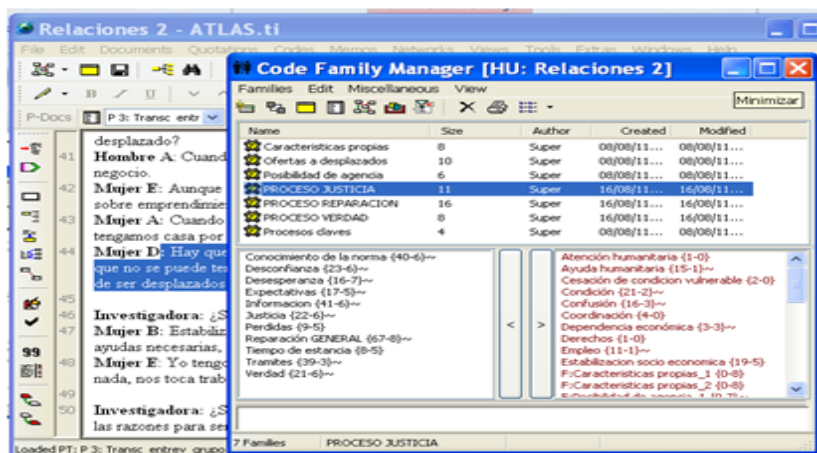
Relaciones 2 - ATLAS.ti

File Edit Documents Quotations Codes Memos Networks Views Tools Extras Windows Help

P-Docs P 3: Transc entr

desplazado?
41 Hombre A: Cuand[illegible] negocio.
42 Mujer E: Aunque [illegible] sobre emprendimie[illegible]
43 Mujer A: Cuando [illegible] tengamos casa por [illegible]
44 Mujer D: Hay que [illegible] que no se puede te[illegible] de ser desplazados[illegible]
45
46 Investigadora: ¿S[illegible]
47 Mujer B: Estabiliz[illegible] ayudas necesarias,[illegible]
48 Mujer E: Yo tengo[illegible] nada, nos toca trab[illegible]
49
50 Investigadora: ¿S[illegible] las razones para se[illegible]

Loaded PT: P 3: Transc entrev grupo

Code Family Manager [HU: Relaciones 2]

Families Edit Miscellaneous View

Minimizar

| Name | Size | Author | Created | Modified |
|---|---|---|---|---|
| Caracteristicas propias | 8 | Super | 08/08/11... | 08/08/11... |
| Ofertas a desplazados | 10 | Super | 08/08/11... | 08/08/11... |
| Posibilidad de agencia | 6 | Super | 08/08/11... | 08/08/11... |
| PROCESO JUSTICIA | 11 | Super | 16/08/11... | 16/08/11... |
| PROCESO REPARACION | 16 | Super | 16/08/11... | 16/08/11... |
| PROCESO VERDAD | 8 | Super | 16/08/11... | 16/08/11... |
| Procesos claves | 4 | Super | 08/08/11... | 08/08/11... |

Conocimiento de la norma {40-6}~
Desconfianza {23-6}~
Desesperanza {16-7}~
Expectativas {17-5}~
Informacion {41-6}~
Justicia {22-6}~
Perdidas {9-5}
Reparación GENERAL {67-8}~
Tiempo de estancia {8-5}
Tramites {39-3}~
Verdad {21-6}~

<
>

Atención humanitaria {1-0}
Ayuda humanitaria {15-1}~
Cesación de condicion vulnerable {2-0}
Condición {21-2}~
Confusión {16-3}~
Coordinación {4-0}
Dependencia económica {3-3}~
Derechos {1-0}
Empleo {11-1}~
Estabilizacion socio economica {19-5}
F:Caracteristicas propias_1 {0-8}
F:Caracteristicas propias_2 {0-8}
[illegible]

7 Families    PROCESO JUSTICIA